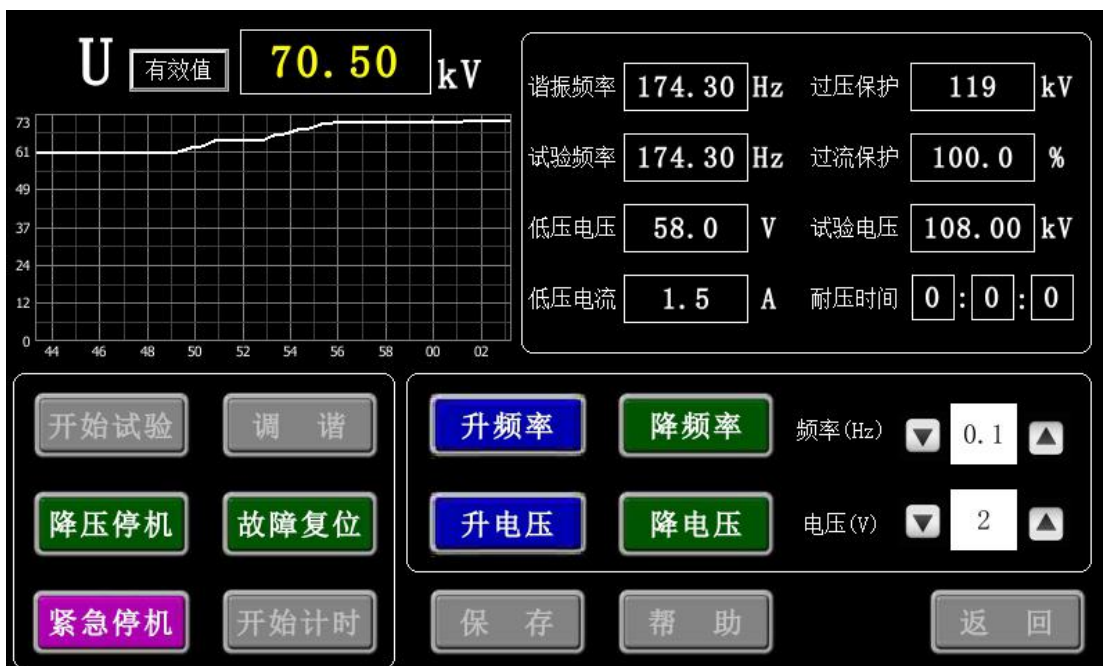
U 有效值 70.50 kV

73
61
49
37
24
12
0
44 46 48 50 52 54 56 58 00 02

谐振频率 174.30 Hz 过压保护 119 kV

试验频率 174.30 Hz 过流保护 100.0 %

低压电压 58.0 V 试验电压 108.00 kV

低压电流 1.5 A 耐压时间 0 : 0 : 0

开始试验 调 谐

降压停机 故障复位

紧急停机 开始计时

升频率 降频率 频率(Hz) 0.1

升电压 降电压 电压(V) 2

保 存 帮 助 返 回